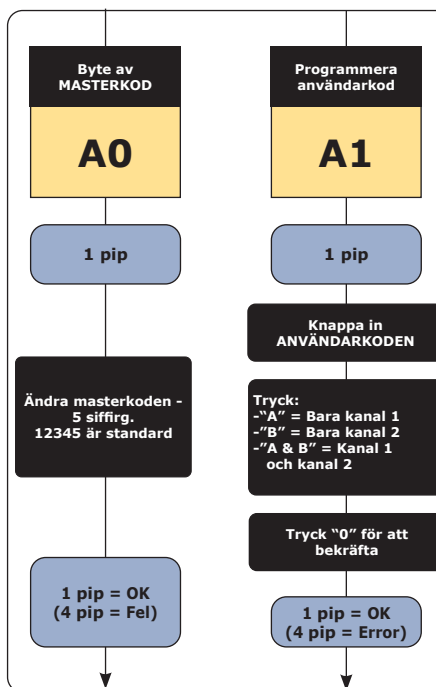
Byte av MASTERKOD

A0

1 pip

Ändra masterkoden - 5 siffirg. 12345 är standard

1 pip = OK (4 pip = Fel)

Programmera användarkod

A1

1 pip

Knappa in ANVÄNDARKODEN

Tryck:
-"A" = Bara kanal 1
-"B" = Bara kanal 2
-"A & B" = Kanal 1 och kanal 2

Tryck "0" för att bekräfta

1 pip = OK (4 pip = Error)